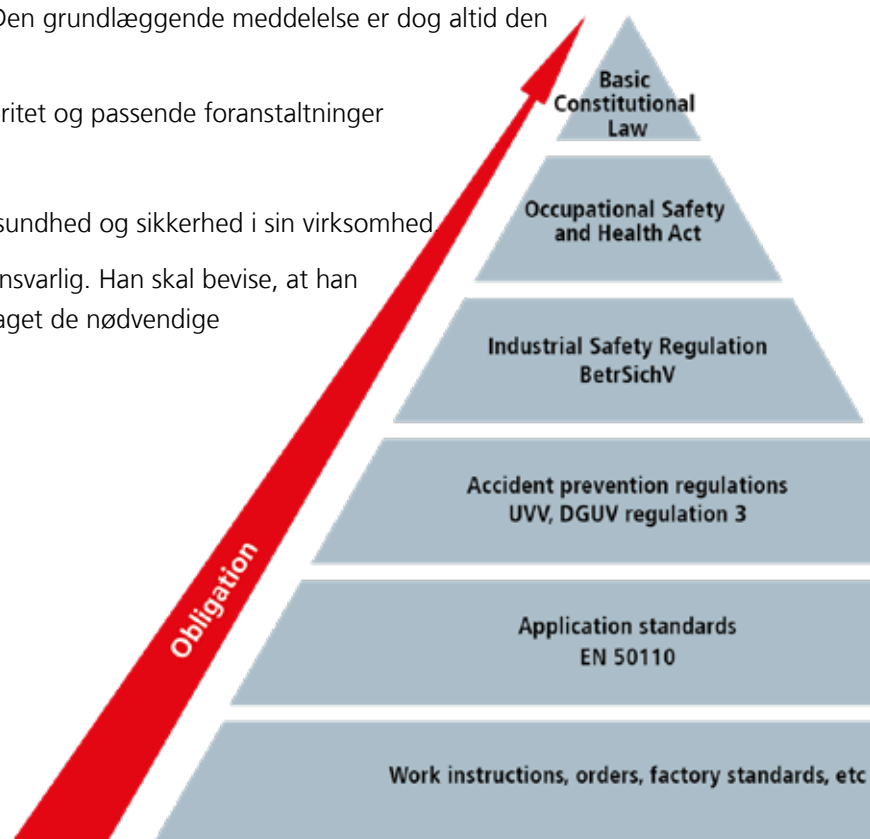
Den grundlæggende meddelelse er dog altid den

ritet og passende foranstaltninger

sundhed og sikkerhed i sin virksomhed.

nsvarlig. Han skal bevise, at han
aget de nødvendige

Basic Constitutional Law

Occupational Safety and Health Act

Industrial Safety Regulation BetrSichV

Accident prevention regulations UVV, DGUV regulation 3

Application standards EN 50110

Work instructions, orders, factory standards, etc

Obligation